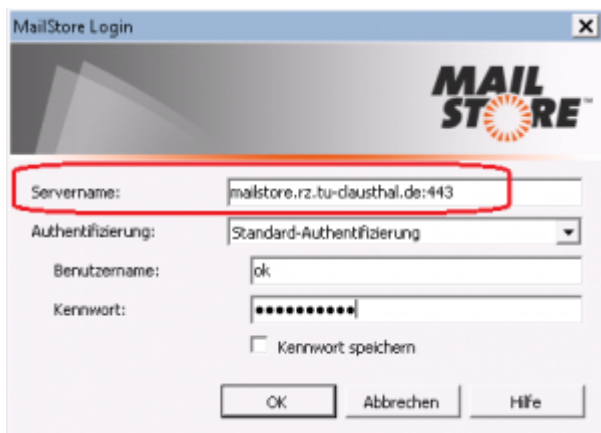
MailStore Login

MAIL STORE

Servername: mailstore.rz.tu-clausthal.de:443

Authentifizierung: Standard-Authentifizierung

Benutzername: ok

Kennwort: ●●●●●●●●●●

Kennwort speichern

OK Abbrechen Hilfe